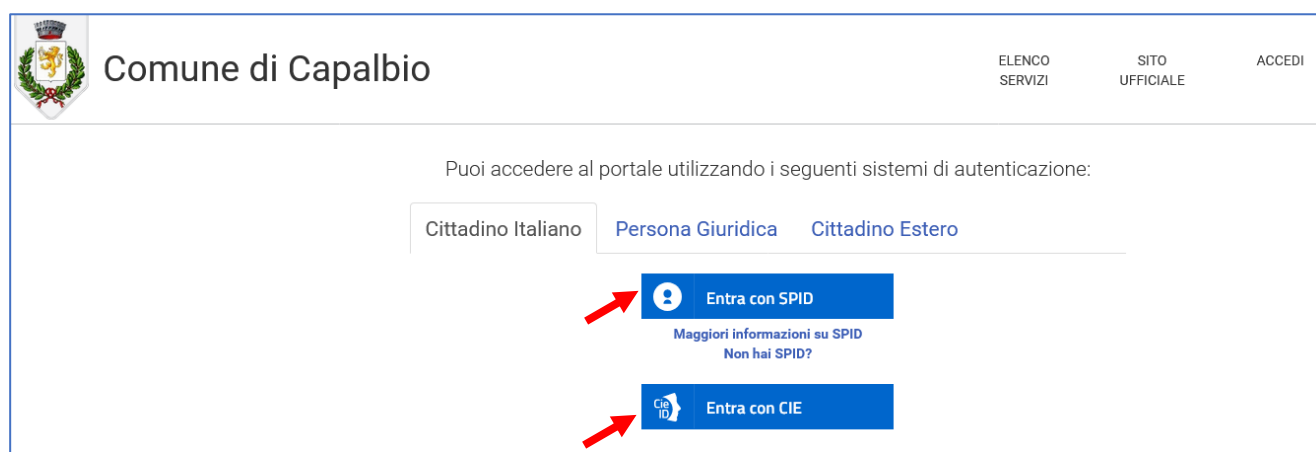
Comune di Capalbio

ELENCO SERVIZI

SITO UFFICIALE

ACCEDI

Puoi accedere al portale utilizzando i seguenti sistemi di autenticazione:

Cittadino Italiano

Persona Giuridica

Cittadino Estero

Entra con SPID

Maggiori informazioni su SPID

Non hai SPID?

Cie ID

Entra con CIE